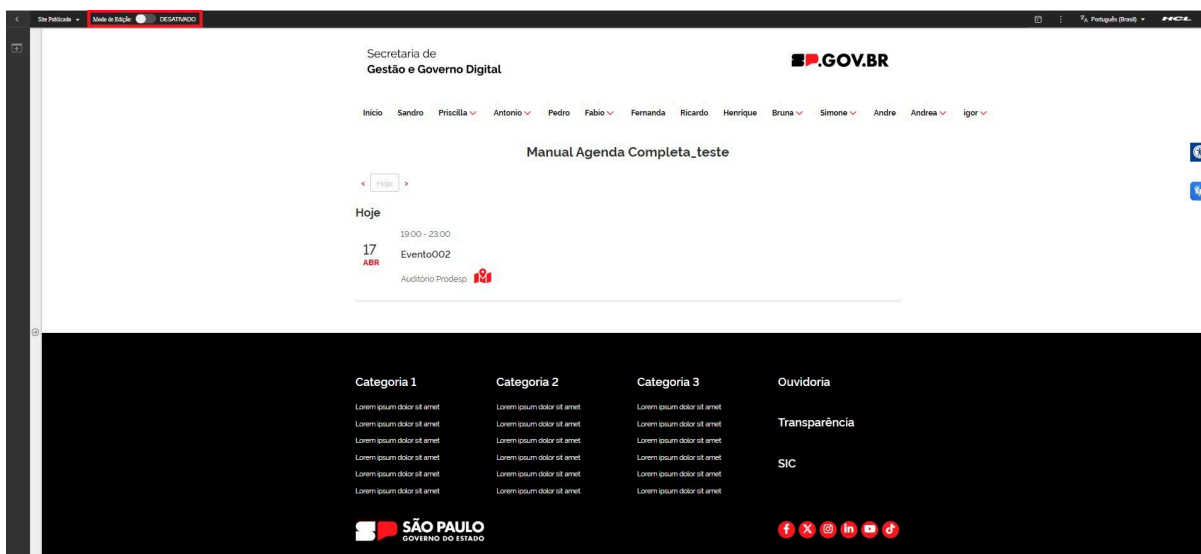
Site Publicado Modo de Edição: DESATIVADO

Português (Brasil) HCL

Secretaria de
Gestão e Governo Digital

SP.GOV.BR

Início Sandro Priscilla Antonio Pedro Fabio Fernanda Ricardo Henrique Bruna Simone Andre Andrea igor

Manual Agenda Completa_teste

< Hoje >

Hoje

19:00 - 23:00

17
ABR

Evento002

Auditório Prodesp

Categoria 1
Lorem ipsum dolor sit amet
Lorem ipsum dolor sit amet
Lorem ipsum dolor sit amet
Lorem ipsum dolor sit amet
Lorem ipsum dolor sit amet
Lorem ipsum dolor sit amet

Categoria 2
Lorem ipsum dolor sit amet
Lorem ipsum dolor sit amet
Lorem ipsum dolor sit amet
Lorem ipsum dolor sit amet
Lorem ipsum dolor sit amet
Lorem ipsum dolor sit amet

Categoria 3
Lorem ipsum dolor sit amet
Lorem ipsum dolor sit amet
Lorem ipsum dolor sit amet
Lorem ipsum dolor sit amet
Lorem ipsum dolor sit amet
Lorem ipsum dolor sit amet

Ouvidoria

Transparência

SIC

SÃO PAULO
GOVERNO DO ESTADO